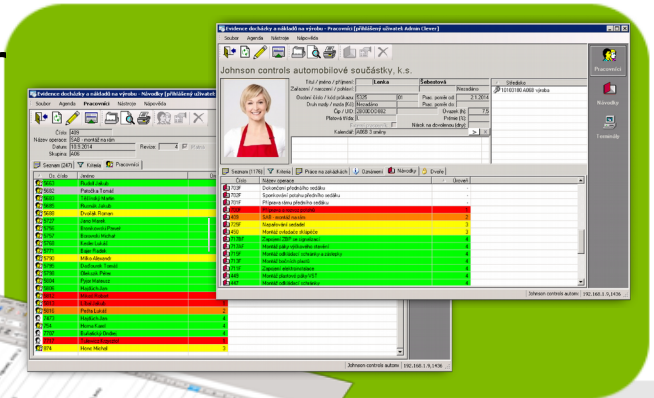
Evidence docházky a nákladů na výrobu - Pracovníci [přihlášený uživatel: Admin Clever]

Soubor Agenda Nástroje Nápověda

Johnson controls automobilové součástky, k.s.

Titul / jméno / příjmení: Lenka Šebestová

Zařazení / nastavení / pohlaví:

Osobní číslo / kód průkazu: 5125

Druh mzdy / mzda (Kč): Nezadáno

Útvar: 7800000182

Plátová třída:

Kalendář: ABKB 3 směny

Platnost od: 1.2.2014

Platnost do:

Úvazek (h): 7,5

Prémie (%):

Nárok na dovolenou (dny):

Středisko

10103180 A860 výroba

Pracovníci

Návodky

Terminály

Seznam (1176) Kritéria Práce na zakázkách Oznámení Návodky Dveře

Číslo | Název operace | Úroveň

703F | Dokončení předního sedáku |
703F | Sportovní potahu předního sedáku |
701F | Příprava stanu předního sedáku |
SAB | SAB - montáž na rám | 2
 | Napařování sedadel | 3
 | Montáž ovladače okapáče | 3
 | Zapojení ZBP ve spínači | 4
 | Montáž pásky větrového snímače | 4
 | Montáž odkládací schránky a obrazovky | 4
 | Montáž bočních panelů | 4
 | Zapojení elektroinstalace | 4
 | Montáž zadního pásku VST | 4
 | Montáž odkládací schránky | 4

Johnson controls autom 192.168.1.5.1436

Evidence docházky a nákladů na výrobu - Návodky [přihlášený uživatel:

Soubor Agenda Pracovníci Nástroje Nápověda

Číslo: 489
Název operace: SAB - montáž na rám
Datum: 10.3.2014
Revize: 4
Skupina: 486

Seznam (247) Kritéria Pracovníci

Os. číslo | Jméno
5663 | Rudolf Jakub
5682 | Petržka Tomáš
5685 | Tříčinský Martin
5686 | Rosnák Jakub
5688 | Dvořák Roman
5707 | Jana Marek
5751 | Bzenkovský Pavel
5758 | Bazovský Michal
5760 | Kadlec Lukáš
5771 | Bajer Radek
5790 | Milko Alexandr
5795 | Grafkovská Viktorie
5796 | Oleksák Petra
5804 | Pyšet Radovan
5808 | Hrušková Lenka
5913 | Vrbová Hedvika
5915 | Petřík Jakub
5916 | Pešta Lukáš | 2
7473 | Hroblová Alena | 4
754 | Hosna Karel | 4
7757 | Buhelský Ondřej | 4
789 | Štěpánek Jaroslav | 4
874 | Hone Michal | 3

Johnson controls autom 192.168.1.5.1436